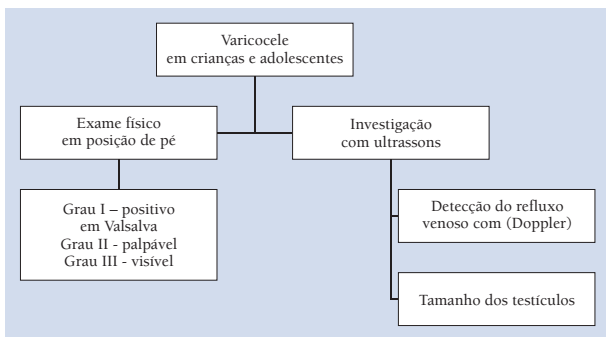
Varicocele
em crianças e adolescentes

Exame físico
em posição de pé

Investigação
com ultrassons

Grau I – positivo
em Valsalva
Grau II - palpável
Grau III - visível

Detecção do refluxo
venoso com (Doppler)

Tamanho dos testículos